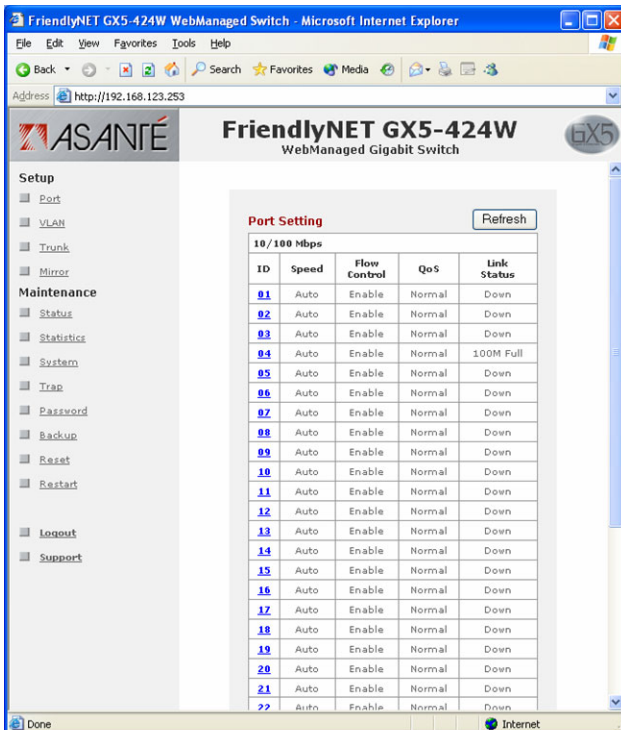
FriendlyNET GX5-424W WebManaged Switch - Microsoft Internet Explorer

File Edit View Favorites Tools Help

Back Search Favorites Media

Address http://192.168.123.253

ASANTÉ

FriendlyNET GX5-424W
WebManaged Gigabit Switch

GX5

Setup
Port
VLAN
Trunk
Mirror
Maintenance
Status
Statistics
System
Trap
Password
Backup
Reset
Restart

Logout
Support

Port Setting

Refresh

10/100 Mbps

| ID | Speed | Flow Control | QoS | Link Status |
|---|---|---|---|---|
| 01 | Auto | Enable | Normal | Down |
| 02 | Auto | Enable | Normal | Down |
| 03 | Auto | Enable | Normal | Down |
| 04 | Auto | Enable | Normal | 100M Full |
| 05 | Auto | Enable | Normal | Down |
| 06 | Auto | Enable | Normal | Down |
| 07 | Auto | Enable | Normal | Down |
| 08 | Auto | Enable | Normal | Down |
| 09 | Auto | Enable | Normal | Down |
| 10 | Auto | Enable | Normal | Down |
| 11 | Auto | Enable | Normal | Down |
| 12 | Auto | Enable | Normal | Down |
| 13 | Auto | Enable | Normal | Down |
| 14 | Auto | Enable | Normal | Down |
| 15 | Auto | Enable | Normal | Down |
| 16 | Auto | Enable | Normal | Down |
| 17 | Auto | Enable | Normal | Down |
| 18 | Auto | Enable | Normal | Down |
| 19 | Auto | Enable | Normal | Down |
| 20 | Auto | Enable | Normal | Down |
| 21 | Auto | Enable | Normal | Down |
| 22 | Auto | Enable | Normal | Down |

Done

Internet